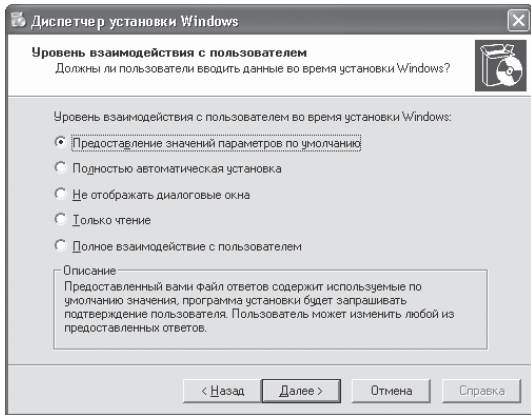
Диспетчер установки Windows

Уровень взаимодействия с пользователем
Должны ли пользователи вводить данные во время установки Windows?

Уровень взаимодействия с пользователем во время установки Windows:

Предоставление значений параметров по умолчанию

Полностью автоматическая установка

Не отображать диалоговые окна

Только чтение

Полное взаимодействие с пользователем

Описание
Предоставленный вами файл ответов содержит используемые по умолчанию значения, программа установки будет запрашивать подтверждение пользователя. Пользователь может изменить любой из предоставленных ответов.

< Назад | Далее > | Отмена | Справка